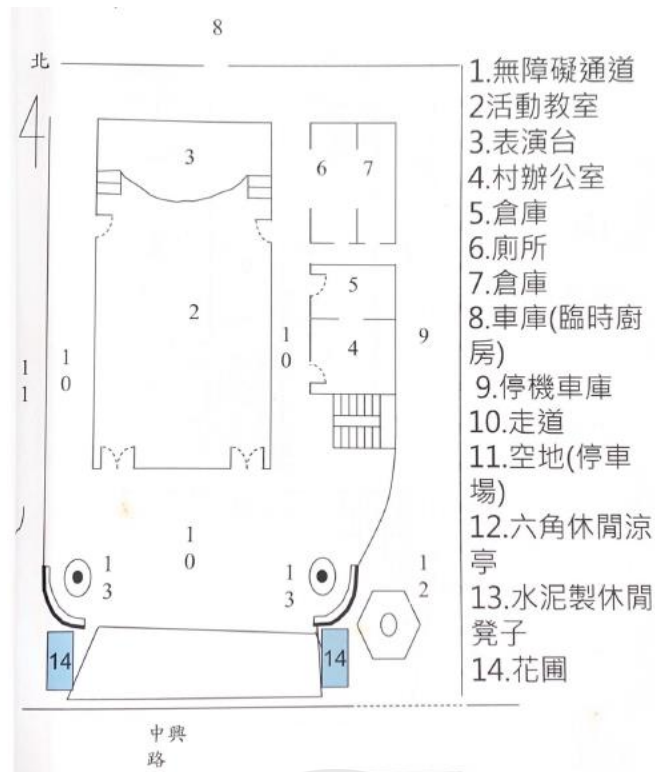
8

北

3

6 7

5

2

10

4

9

11

10

10

13

13

12

14

14

中興路

1.無障礙通道
2活動教室
3.表演台
4.村辦公室
5.倉庫
6.廁所
7.倉庫
8.車庫(臨時廚房)
9.停機車庫
10.走道
11.空地(停車場)
12.六角休閒涼亭
13.水泥製休閒凳子
14.花圃